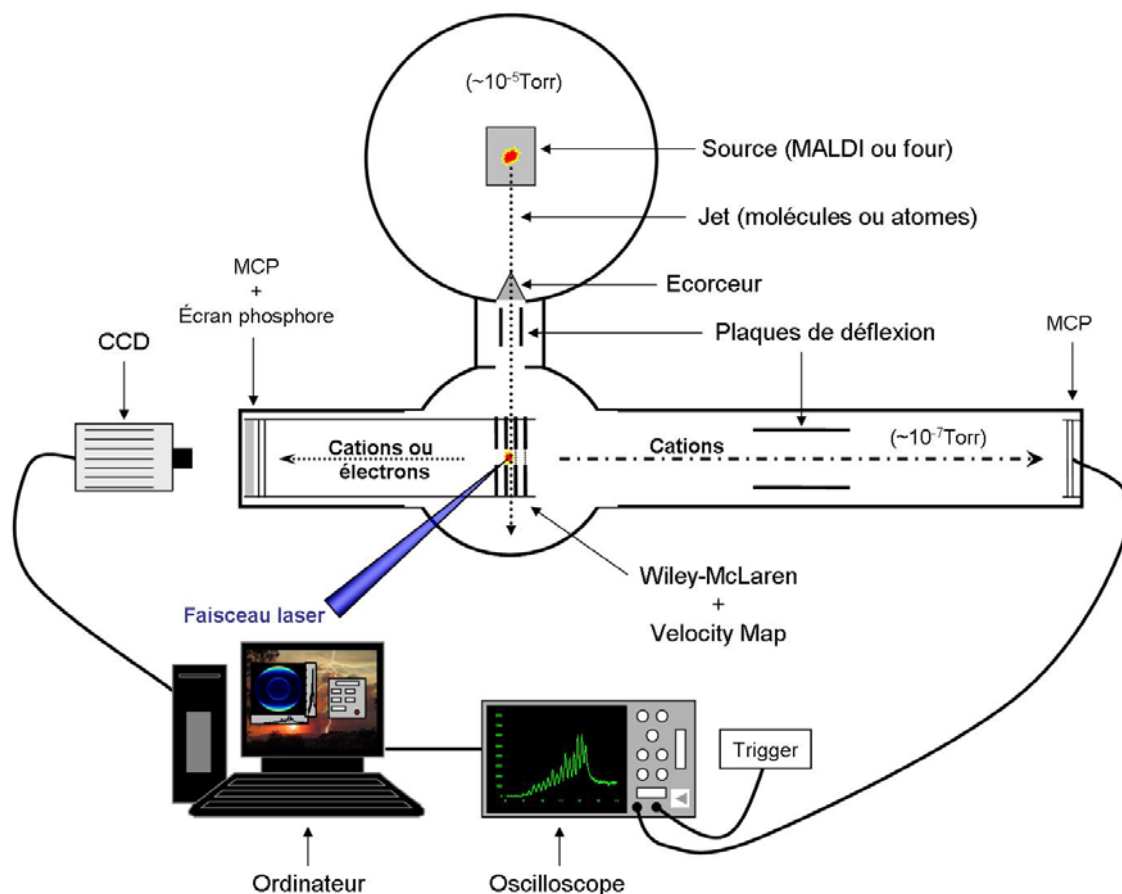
(~$10^{-5}$Torr)

Source (MALDI ou four)

Jet (molécules ou atomes)

MCP
+
Écran phosphore

Ecorceur

Plaques de déflexion

MCP

CCD

Cations ou électrons

Cations

(~$10^{-7}$Torr)

Faisceau laser

Wiley-McLaren
+
Velocity Map

Trigger

Ordinateur

Oscilloscope